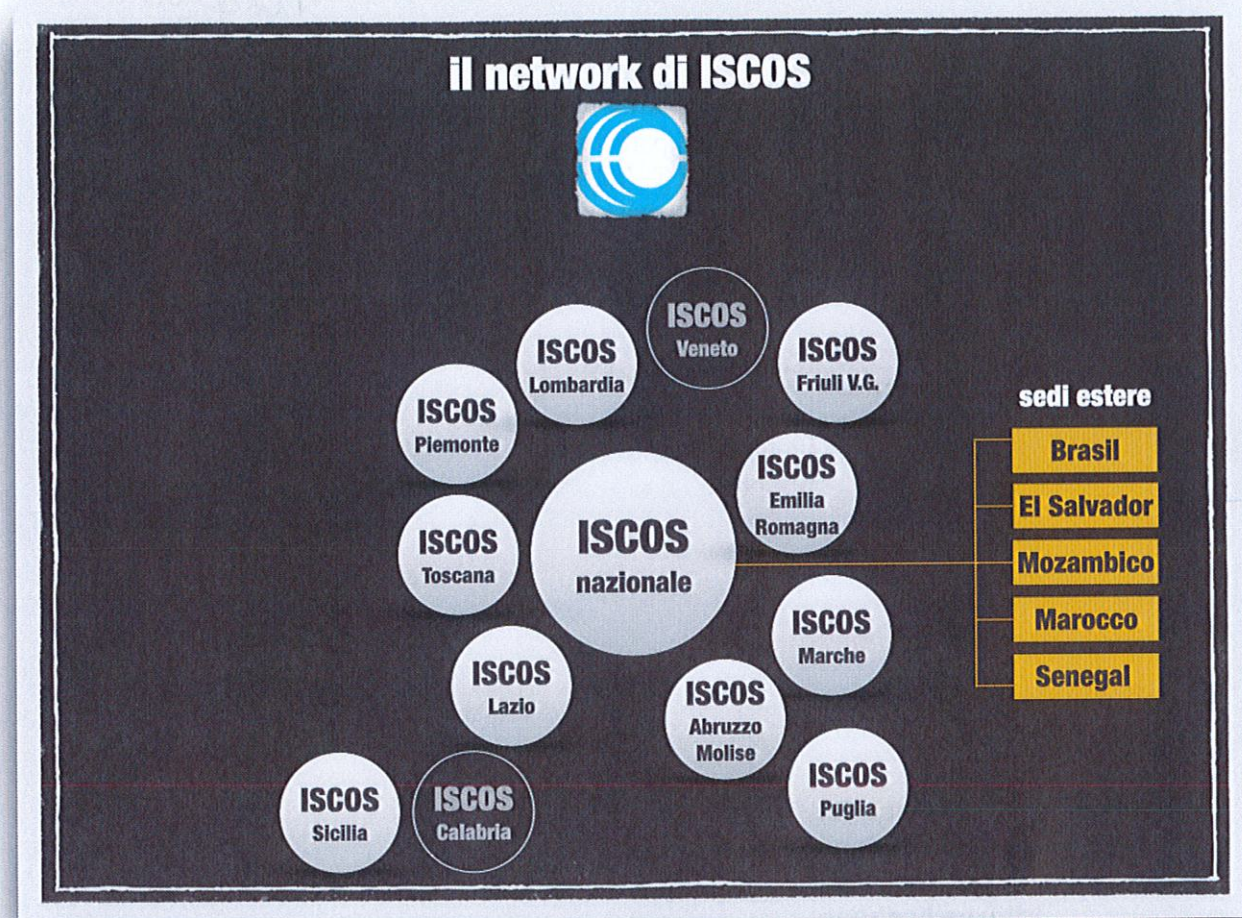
il network di ISCOS

ISCOS Veneto

ISCOS Lombardia

ISCOS Friuli V.G.

ISCOS Piemonte

ISCOS Emilia Romagna

ISCOS nazionale

ISCOS Toscana

ISCOS Marche

ISCOS Lazio

ISCOS Abruzzo Molise

ISCOS Puglia

ISCOS Sicilia

ISCOS Calabria

sedi estere

Brasil

El Salvador

Mozambico

Marocco

Senegal